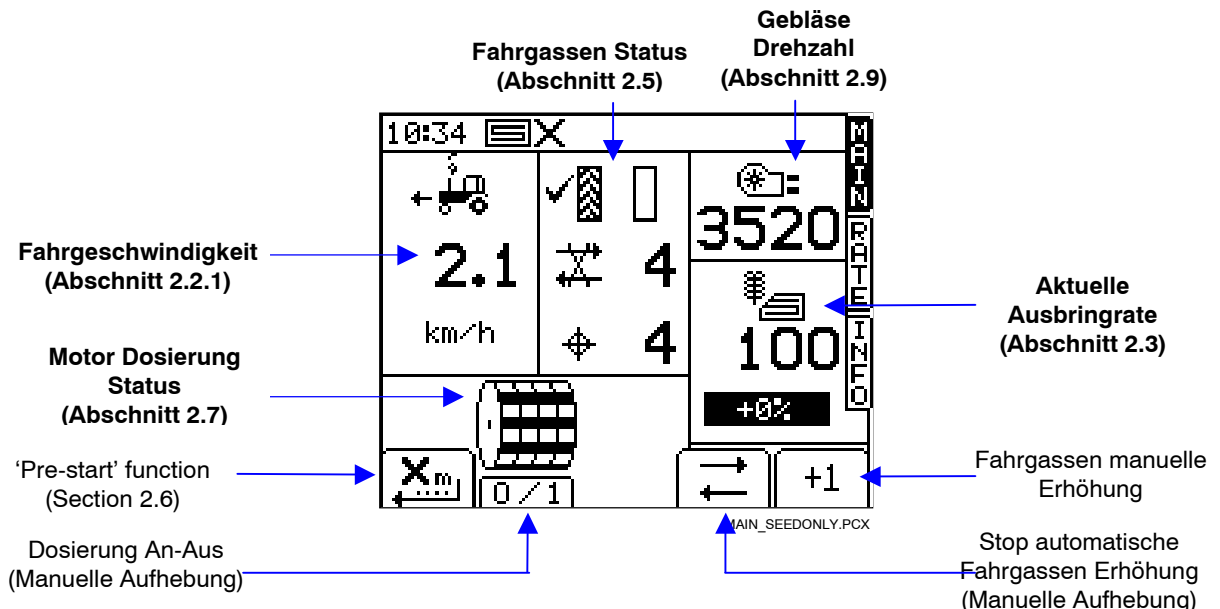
Gebläse Drehzahl (Abschnitt 2.9)

Fahrgassen Status (Abschnitt 2.5)

10:34

MAIN

RATE

INFO

3520

Fahrgeschwindigkeit (Abschnitt 2.2.1)

2.1

4

4

km/h

Aktuelle Ausbringrate (Abschnitt 2.3)

100

+0%

Motor Dosierung Status (Abschnitt 2.7)

'Pre-start' function (Section 2.6)

0 / 1

+1

Fahrgassen manuelle Erhöhung

MAIN_SEEDONLY.PCX

Dosierung An-Aus (Manuelle Aufhebung)

Stop automatische Fahrgassen Erhöhung (Manuelle Aufhebung)